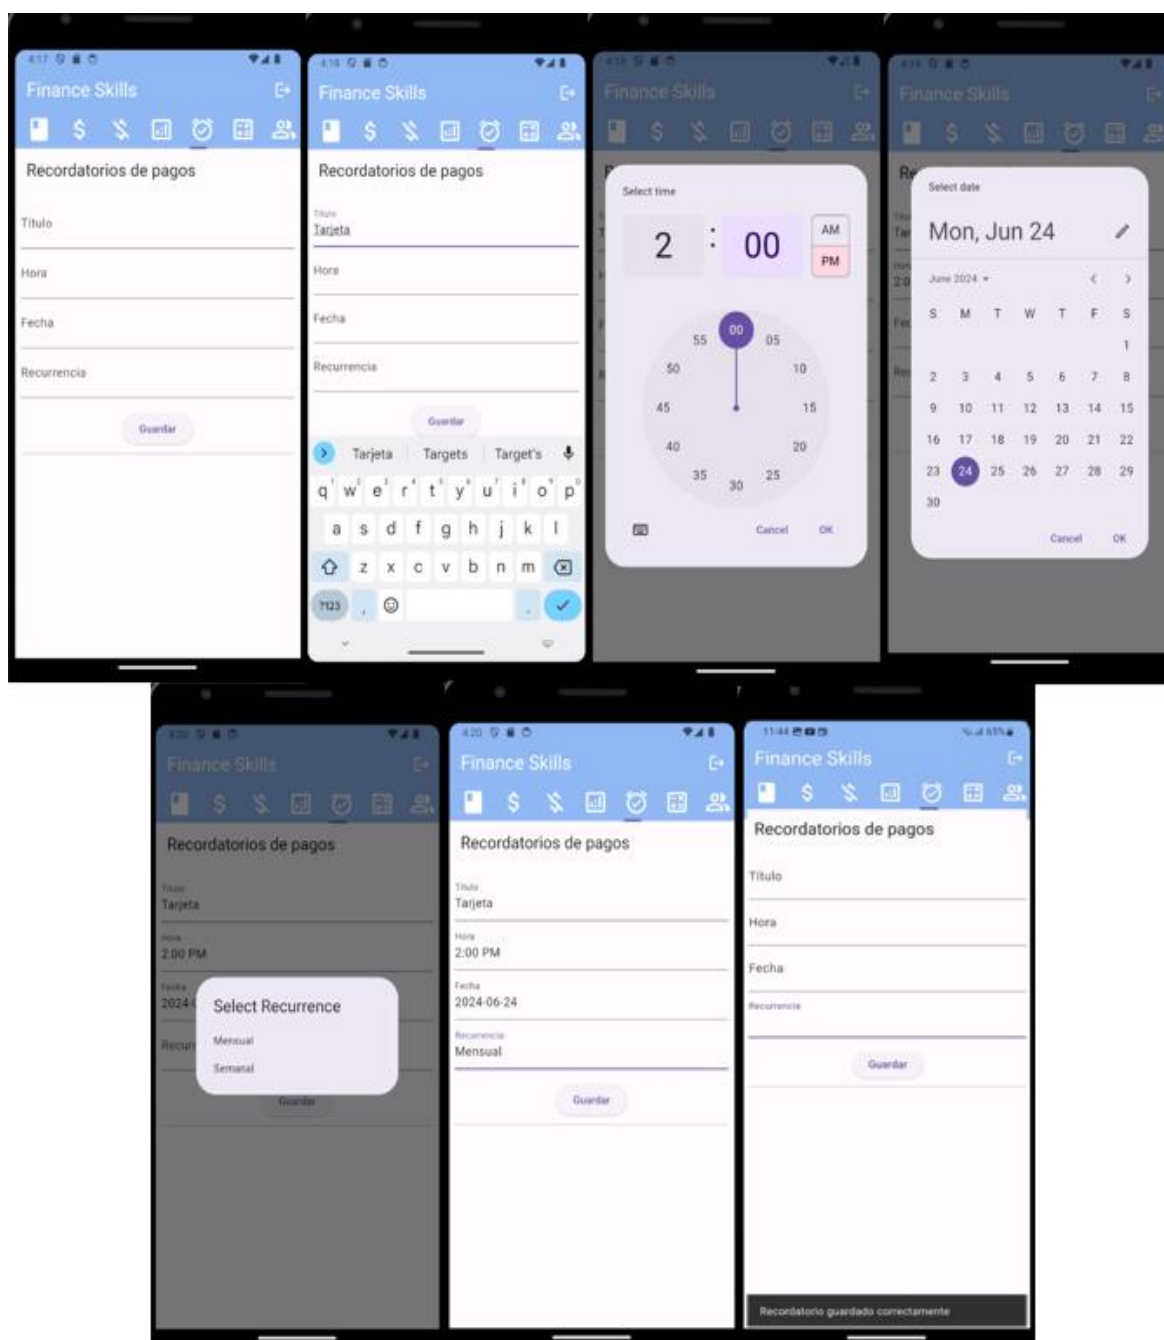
4:17

Finance Skills

Recordatorios de pagos

Título

Hora

Fecha

Recurrencia

Guardar

4:18

Finance Skills

Recordatorios de pagos

Título
Tarjeta

Hora

Fecha

Recurrencia

Guardar

Tarjeta Targets Target's

q w e r t y u i o p
a s d f g h j k l
z x c v b n m
?123 , .

Finance Skills

Select time

2 : 00

AM
PM

00 05 10 15 20 25 30 35 40 45 50 55

Cancel OK

Finance Skills

Select date

Mon, Jun 24

June 2024

S M T W T F S
1
2 3 4 5 6 7 8
9 10 11 12 13 14 15
16 17 18 19 20 21 22
23 24 25 26 27 28 29
30

Cancel OK

Finance Skills

Recordatorios de pagos

Título
Tarjeta

Hora
2:00 PM

Fecha
2024-

Select Recurrence

Mensual

Semanal

Guardar

4:20

Finance Skills

Recordatorios de pagos

Título
Tarjeta

Hora
2:00 PM

Fecha
2024-06-24

Recurrencia
Mensual

Guardar

11:44

Finance Skills

Recordatorios de pagos

Título

Hora

Fecha

Recurrencia

Guardar

Recordatorio guardado correctamente